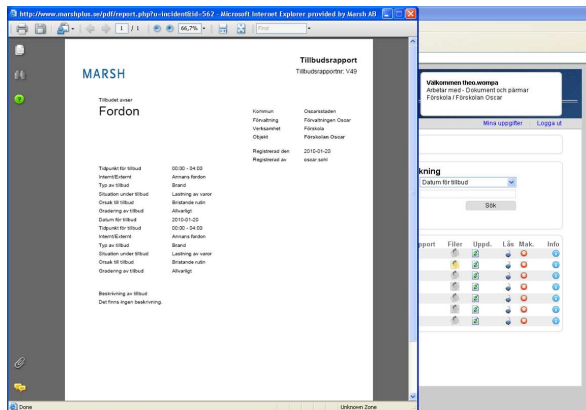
http://www.marshplus.se/pdf/report.php?u=incidentId=562 - Microsoft Internet Explorer provided by Marsh AB

1 / 1   66,7%   Find

MARSH

Tillbudsrapport
Tillbudsrapportnr: V49

Tillbudet avser
Fordon

| | |
|---|---|
| Kommun | Oscarsstaden |
| Förvaltning | Förvaltningen Oscar |
| Verksamhet | Förskola |
| Objekt | Förskolan Oscar |
| Registrerad den | 2010-01-20 |
| Registrerad av | oscar sehl |

| | |
|---|---|
| Tidpunkt för tillbud | 00:00 - 04:00 |
| Internt/Externt | Annans fordon |
| Typ av tillbud | Brand |
| Situation under tillbud | Lastning av varor |
| Orsak till tillbud | Bristande rutin |
| Gradering av tillbud | Allvarligt |
| Datum för tillbud | 2010-01-20 |
| Tidpunkt för tillbud | 00:00 - 04:00 |
| Internt/Externt | Annans fordon |
| Typ av tillbud | Brand |
| Situation under tillbud | Lastning av varor |
| Orsak till tillbud | Bristande rutin |
| Gradering av tillbud | Allvarligt |

Beskrivning av tillbud
Det finns ingen beskrivning.

Done
Unknown Zone

Välkommen theo.wompa
Arbetar med - Dokument och pärmar
Förskola / Förskolan Oscar

Mina uppgifter   Logga ut

kning
Datum för tillbud

Sök

pport   Filer   Uppd.   Lås   Mak.   Info